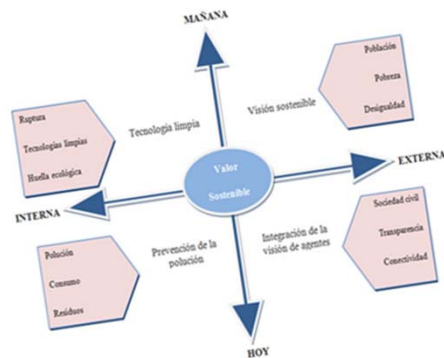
MAÑANA

Ruptura
Tecnologías limpias
Huella ecológica

Tecnología limpia

Visión sostenible

Población
Pobreza
Desigualdad

Valor
Sostenible

EXTERNA

INTERNA

Polución
Consumo
Residuos

Prevención de la polución

Integración de la visión de agentes

Sociedad civil
Transparencia
Conectividad

HOY